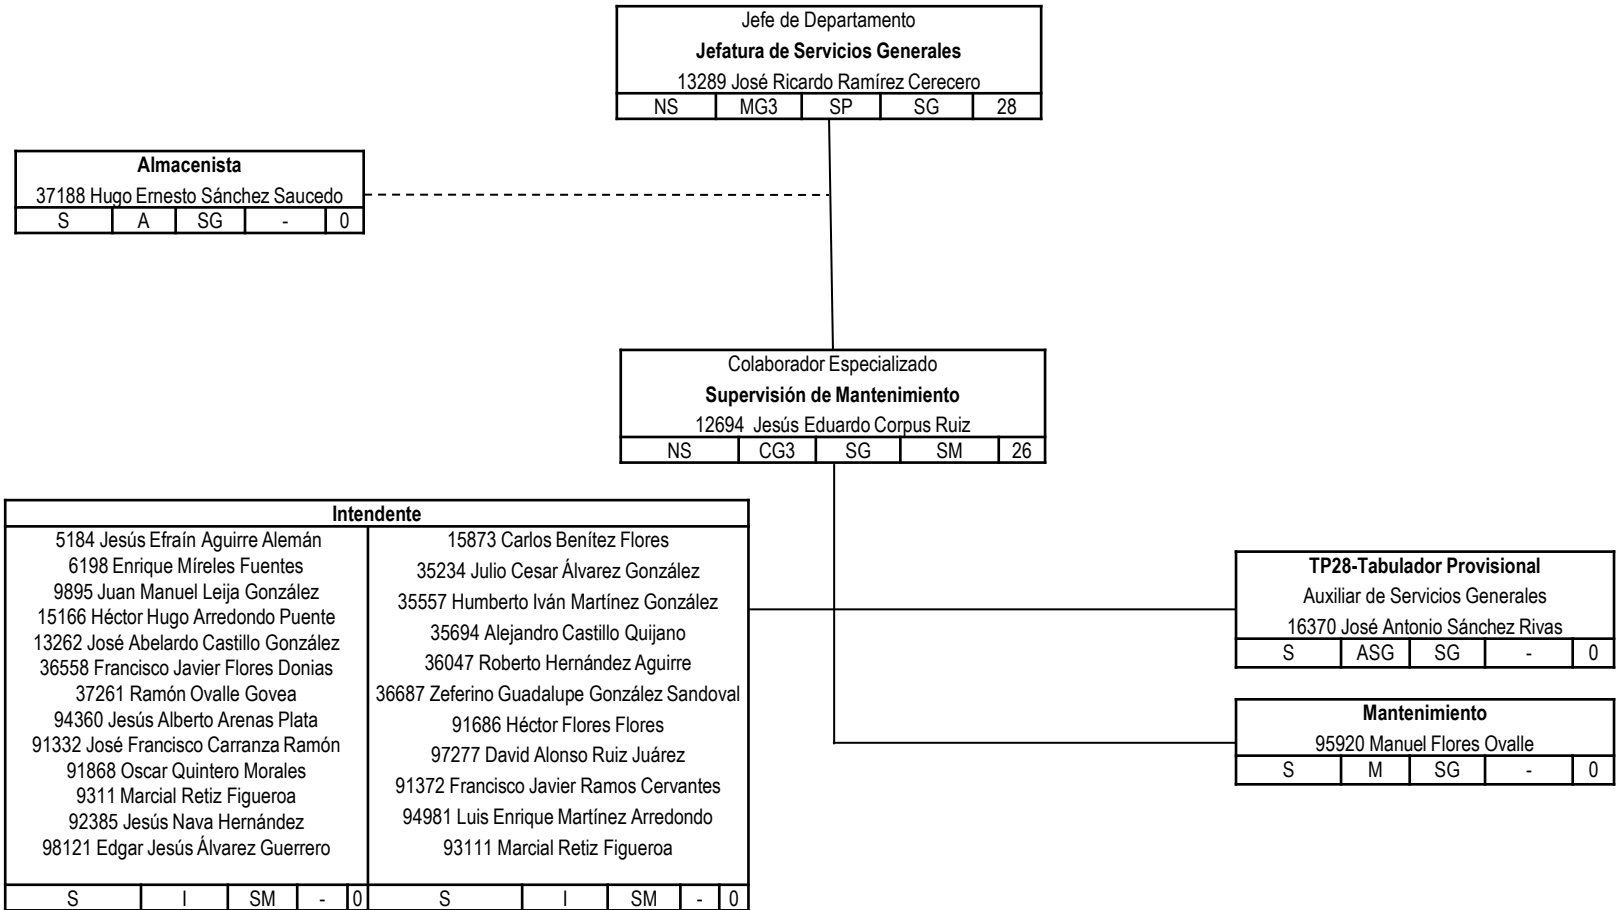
Jefe de Departamento
**Jefatura de Servicios Generales**
13289 José Ricardo Ramírez Cerecero

| NS | MG3 | SP | SG | 28 |
|---|---|---|---|---|

**Almacenista**
37188 Hugo Ernesto Sánchez Saucedo

| S | A | SG | - | 0 |
|---|---|---|---|---|

Colaborador Especializado
**Supervisión de Mantenimiento**
12694 Jesús Eduardo Corpus Ruiz

| NS | CG3 | SG | SM | 26 |
|---|---|---|---|---|

**Intendente**

5184 Jesús Efraín Aguirre Alemán
6198 Enrique Míreles Fuentes
9895 Juan Manuel Leija González
15166 Héctor Hugo Arredondo Puente
13262 José Abelardo Castillo González
36558 Francisco Javier Flores Donias
37261 Ramón Ovalle Govea
94360 Jesús Alberto Arenas Plata
91332 José Francisco Carranza Ramón
91868 Oscar Quintero Morales
9311 Marcial Retiz Figueroa
92385 Jesús Nava Hernández
98121 Edgar Jesús Álvarez Guerrero

| S | I | SM | - | 0 |
|---|---|---|---|---|

15873 Carlos Benítez Flores
35234 Julio Cesar Álvarez González
35557 Humberto Iván Martínez González
35694 Alejandro Castillo Quijano
36047 Roberto Hernández Aguirre
36687 Zeferino Guadalupe González Sandoval
91686 Héctor Flores Flores
97277 David Alonso Ruiz Juárez
91372 Francisco Javier Ramos Cervantes
94981 Luis Enrique Martínez Arredondo
93111 Marcial Retiz Figueroa

| S | I | SM | - | 0 |
|---|---|---|---|---|

**TP28-Tabulador Provisional**
Auxiliar de Servicios Generales
16370 José Antonio Sánchez Rivas

| S | ASG | SG | - | 0 |
|---|---|---|---|---|

**Mantenimiento**
95920 Manuel Flores Ovalle

| S | M | SG | - | 0 |
|---|---|---|---|---|